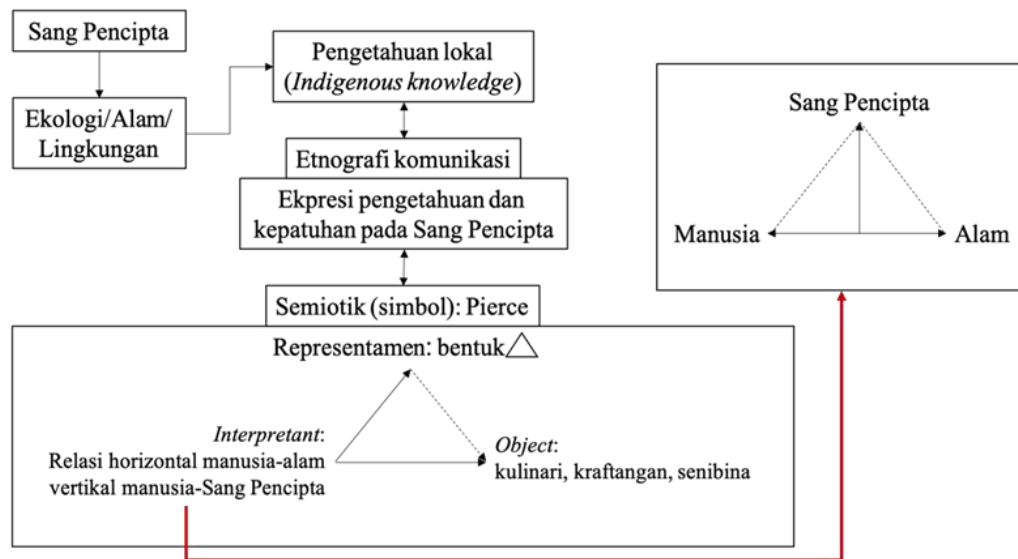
Sang Pencipta

Ekologi/Alam/ Lingkungan

Pengetahuan lokal (*Indigenous knowledge*)

Etnografi komunikasi

Ekpresi pengetahuan dan kepatuhan pada Sang Pencipta

Semiotik (simbol): Pierce

Representamen: bentuk △

*Interpretant*: Relasi horizontal manusia-alam vertikal manusia-Sang Pencipta

*Object*: kulinari, kraftangan, senibina

Sang Pencipta

Manusia

Alam